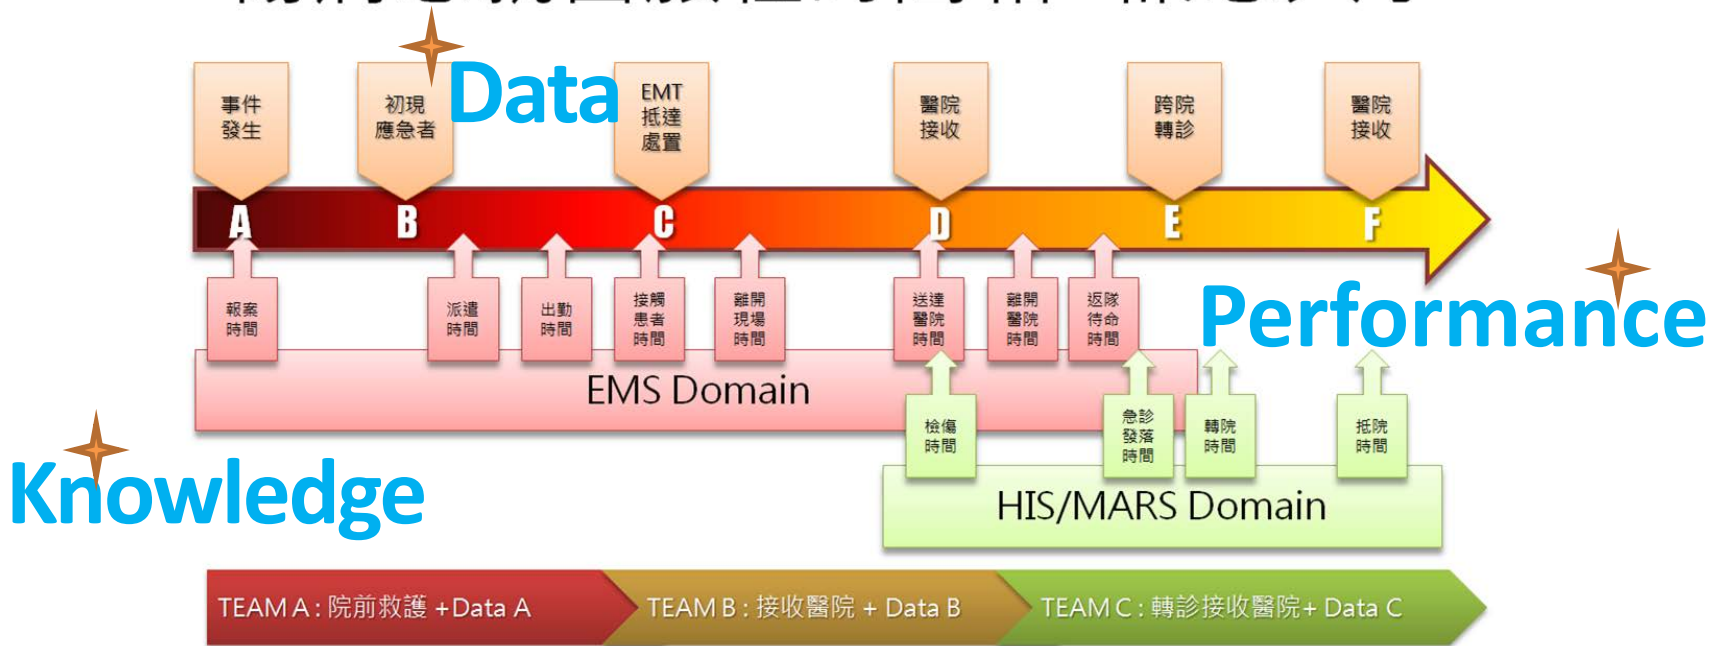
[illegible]

事件發生

初現應急者

Data

EMT抵達處置

醫院接收

跨院轉診

醫院接收

A B C D E F

報案時間

派遣時間

出勤時間

接觸患者時間

離開現場時間

送達醫院時間

離開醫院時間

返隊待命時間

Performance

EMS Domain

檢傷時間

急診發落時間

轉院時間

抵院時間

Knowledge

HIS/MARS Domain

TEAM A：院前救護 +Data A

TEAM B：接收醫院 + Data B

TEAM C：轉診接收醫院+ Data C